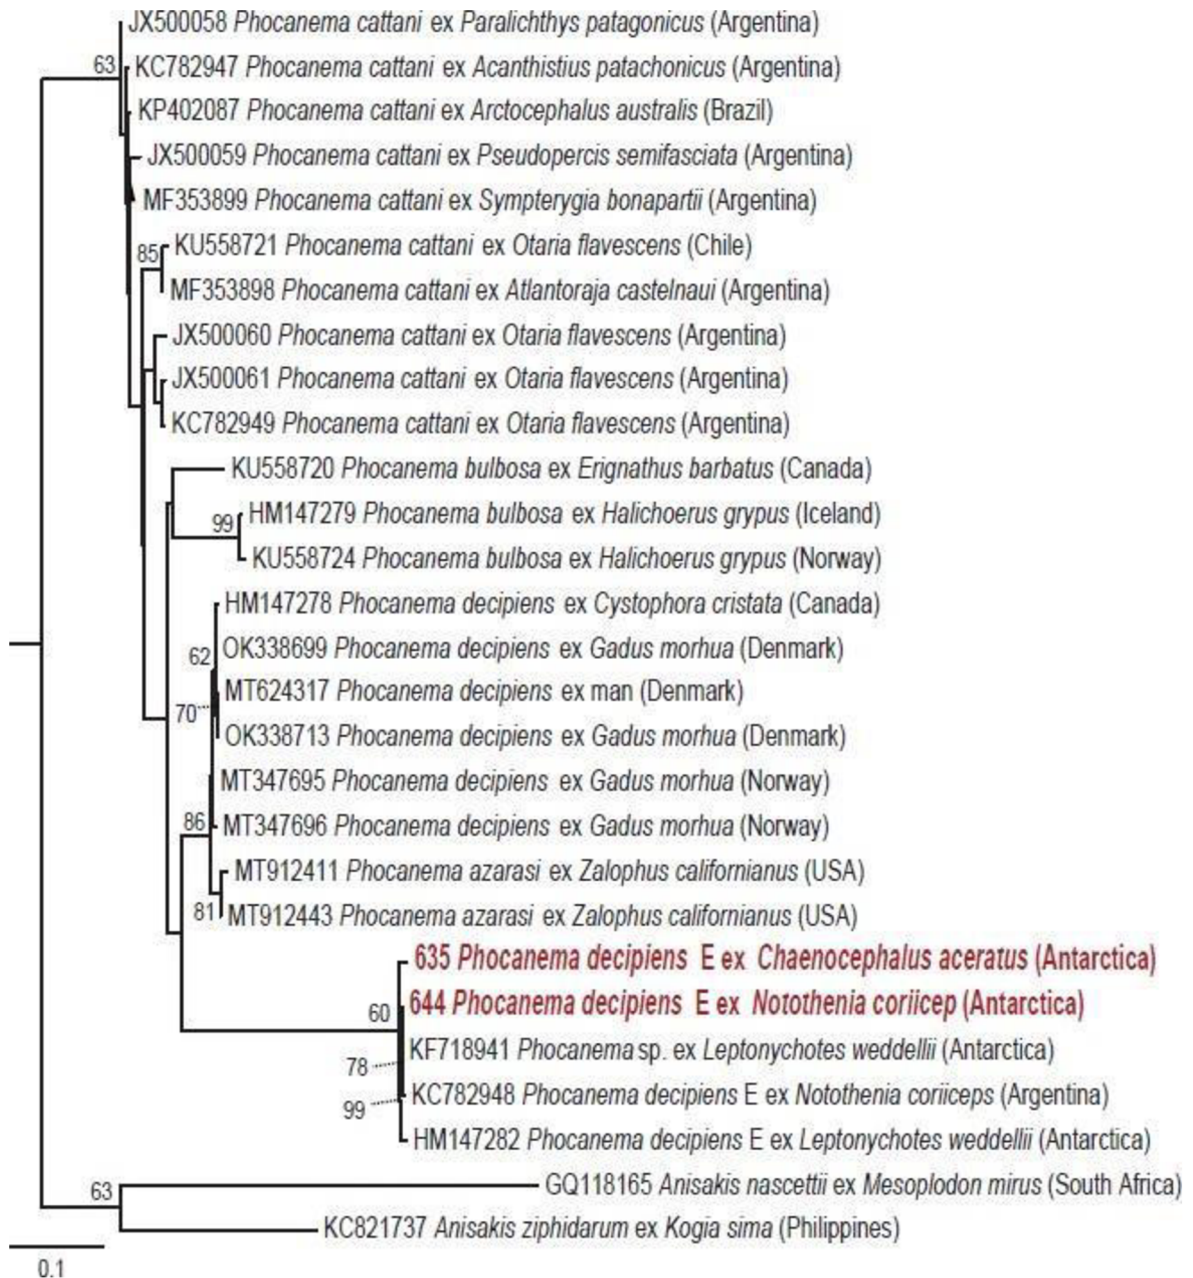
JX500058 Phocanema cattani ex Paralichthys patagonicus (Argentina)
63
KC782947 Phocanema cattani ex Acanthistius patachonicus (Argentina)
KP402087 Phocanema cattani ex Arctocephalus australis (Brazil)
JX500059 Phocanema cattani ex Pseudopercis semifasciata (Argentina)
MF353899 Phocanema cattani ex Sympterygia bonapartii (Argentina)
85
KU558721 Phocanema cattani ex Otaria flavescens (Chile)
MF353898 Phocanema cattani ex Atlantoraja castelnaui (Argentina)
JX500060 Phocanema cattani ex Otaria flavescens (Argentina)
JX500061 Phocanema cattani ex Otaria flavescens (Argentina)
KC782949 Phocanema cattani ex Otaria flavescens (Argentina)
KU558720 Phocanema bulbosa ex Erignathus barbatus (Canada)
99
HM147279 Phocanema bulbosa ex Halichoerus grypus (Iceland)
KU558724 Phocanema bulbosa ex Halichoerus grypus (Norway)
HM147278 Phocanema decipiens ex Cystophora cristata (Canada)
62
OK338699 Phocanema decipiens ex Gadus morhua (Denmark)
70
MT624317 Phocanema decipiens ex man (Denmark)
OK338713 Phocanema decipiens ex Gadus morhua (Denmark)
MT347695 Phocanema decipiens ex Gadus morhua (Norway)
86
MT347696 Phocanema decipiens ex Gadus morhua (Norway)
MT912411 Phocanema azarasi ex Zalophus californianus (USA)
81
MT912443 Phocanema azarasi ex Zalophus californianus (USA)
635 Phocanema decipiens E ex Chaenocephalus aceratus (Antarctica)
644 Phocanema decipiens E ex Notothenia coriicep (Antarctica)
60
KF718941 Phocanema sp. ex Leptonychotes weddellii (Antarctica)
78
KC782948 Phocanema decipiens E ex Notothenia coriiceps (Argentina)
99
HM147282 Phocanema decipiens E ex Leptonychotes weddellii (Antarctica)
63
GQ118165 Anisakis nascettii ex Mesoplodon mirus (South Africa)
KC821737 Anisakis ziphidarum ex Kogia sima (Philippines)
0.1